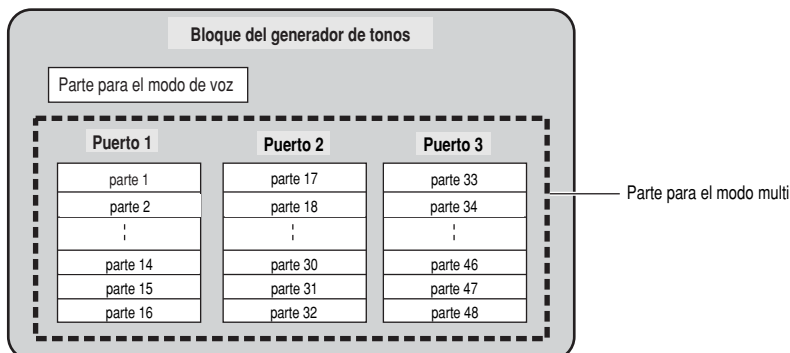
Bloque del generador de tonos

Parte para el modo de voz

Puerto 1

parte 1
parte 2
⋮
parte 14
parte 15
parte 16

Puerto 2

parte 17
parte 18
⋮
parte 30
parte 31
parte 32

Puerto 3

parte 33
parte 34
⋮
parte 46
parte 47
parte 48

Parte para el modo multi